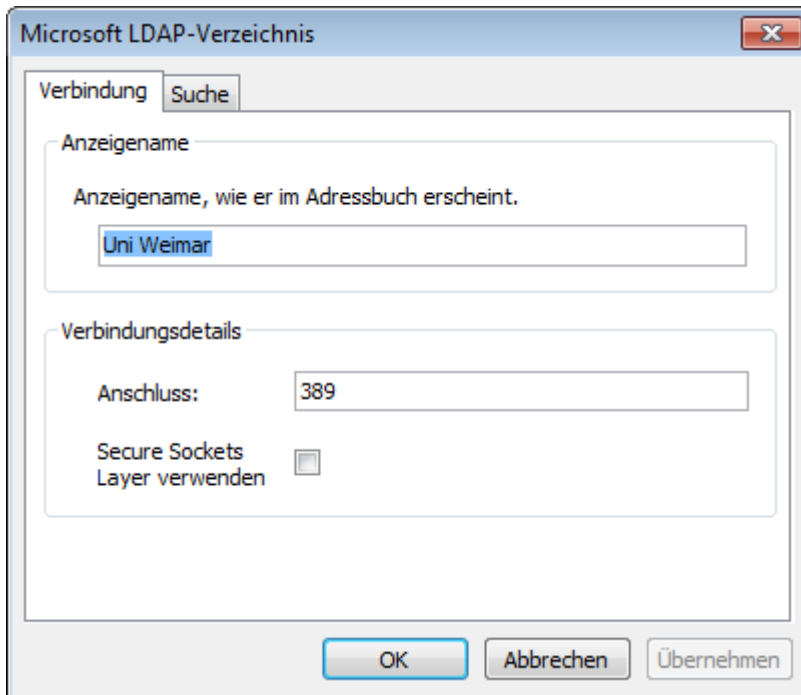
Microsoft LDAP-Verzeichnis

Verbindung
Suche

Anzeigename

Anzeigename, wie er im Adressbuch erscheint.

Uni Weimar

Verbindungsdetails

Anschluss:
389

Secure Sockets Layer verwenden

OK
Abbrechen
Übernehmen